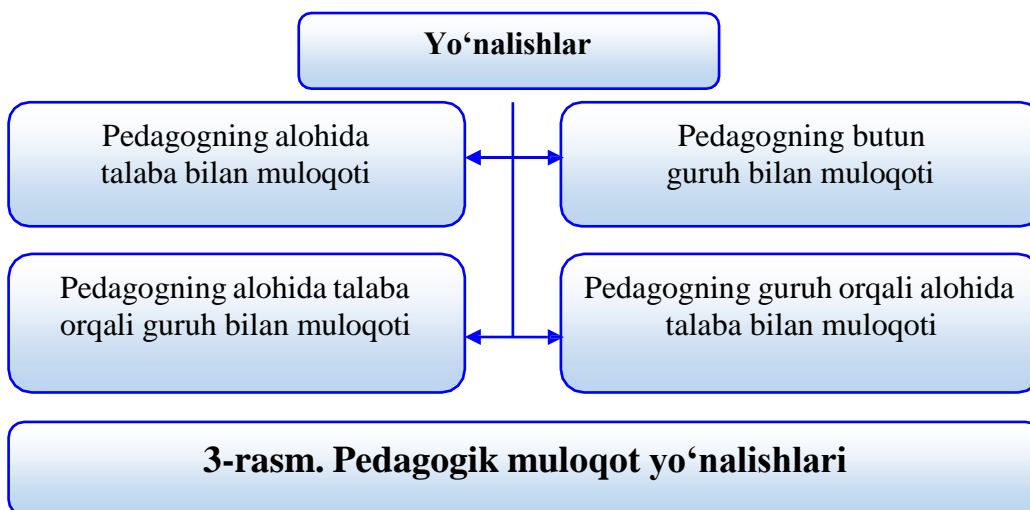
Yo‘nalishlar

Pedagogning alohida talaba bilan muloqoti

Pedagogning butun guruh bilan muloqoti

Pedagogning alohida talaba orqali guruh bilan muloqoti

Pedagogning guruh orqali alohida talaba bilan muloqoti

3-rasm. Pedagogik muloqot yo‘nalishlari